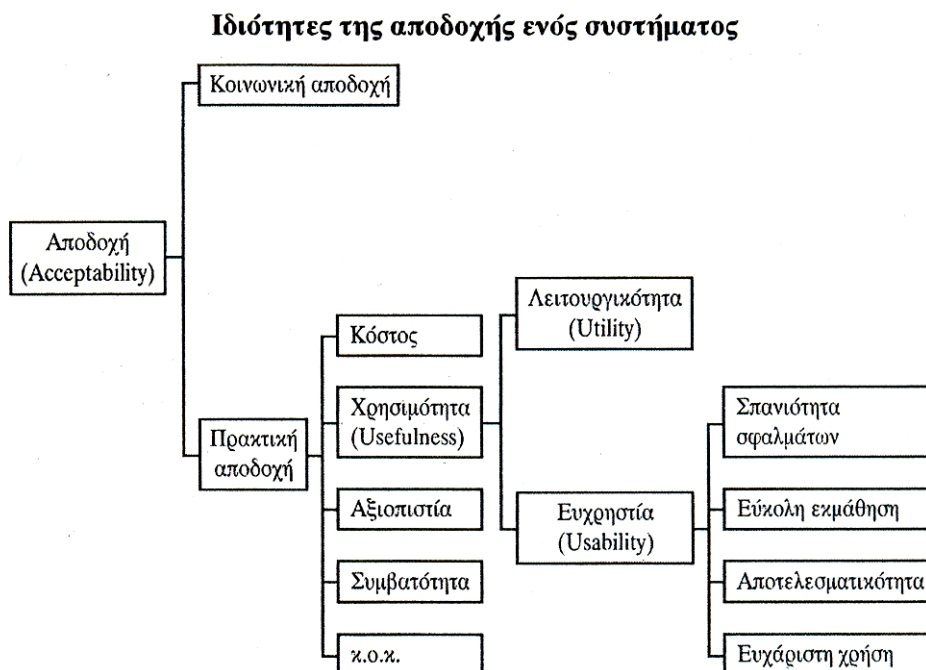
Ιδιότητες της αποδοχής ενός συστήματος

Κοινωνική αποδοχή

Αποδοχή (Acceptability)

Λειτουργικότητα (Utility)

Κόστος

Χρησιμότητα (Usefulness)

Πρακτική αποδοχή

Σπανιότητα σφαλμάτων

Αξιοπιστία

Ευχρηστία (Usability)

Εύκολη εκμάθηση

Συμβατότητα

Αποτελεσματικότητα

κ.ο.κ.

Ευχάριστη χρήση